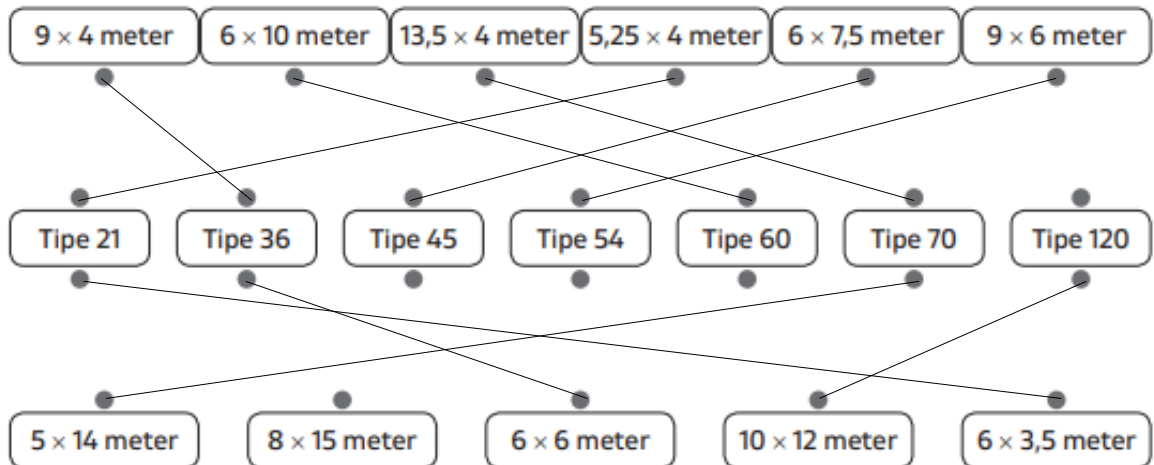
$9 \times 4$ meter
$6 \times 10$ meter
$13{,}5 \times 4$ meter
$5{,}25 \times 4$ meter
$6 \times 7{,}5$ meter
$9 \times 6$ meter

Tipe 21
Tipe 36
Tipe 45
Tipe 54
Tipe 60
Tipe 70
Tipe 120

$5 \times 14$ meter
$8 \times 15$ meter
$6 \times 6$ meter
$10 \times 12$ meter
$6 \times 3{,}5$ meter